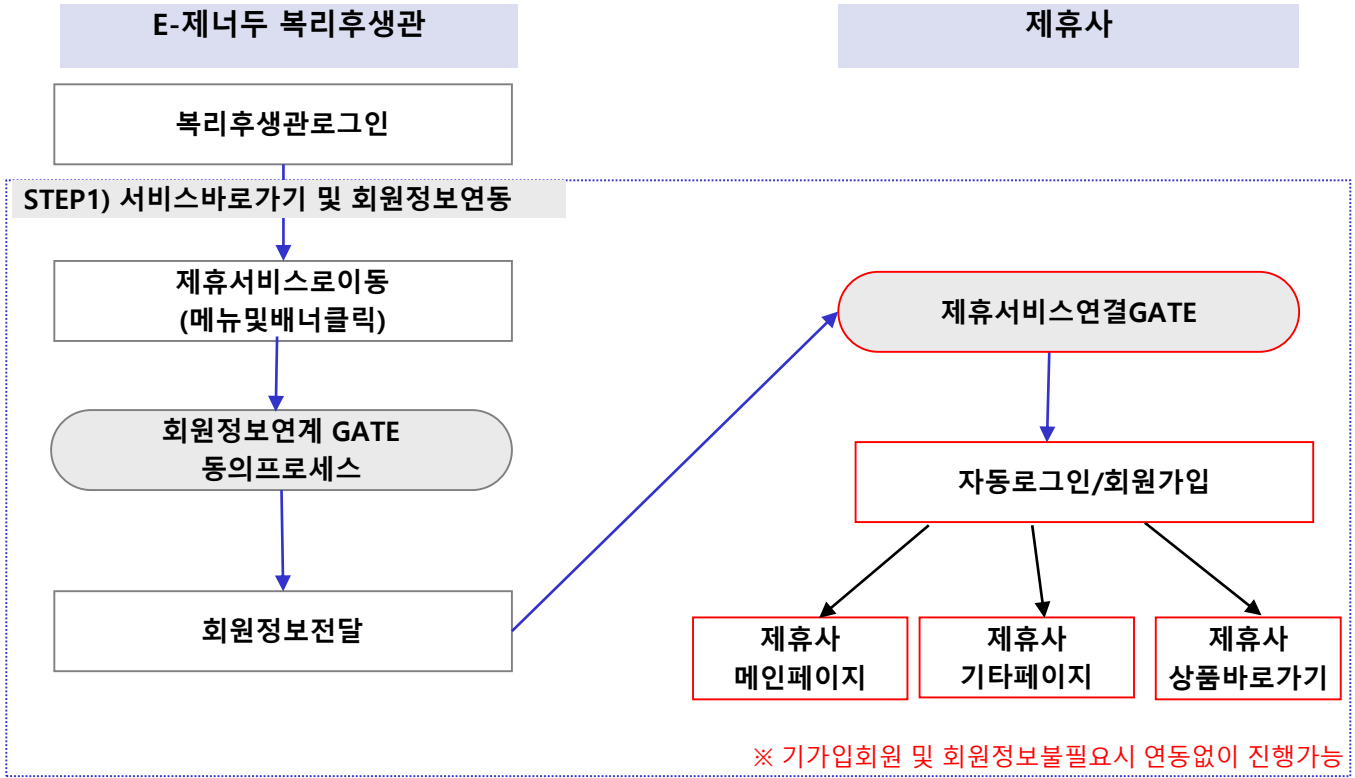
E-제너두 복리후생관

제휴사

복리후생관로그인

STEP1) 서비스바로가기 및 회원정보연동

제휴서비스로이동
(메뉴및배너클릭)

회원정보연계 GATE
동의프로세스

회원정보전달

제휴서비스연결GATE

자동로그인/회원가입

제휴사
메인페이지

제휴사
기타페이지

제휴사
상품바로가기

※ 기가입회원 및 회원정보불필요시 연동없이 진행가능